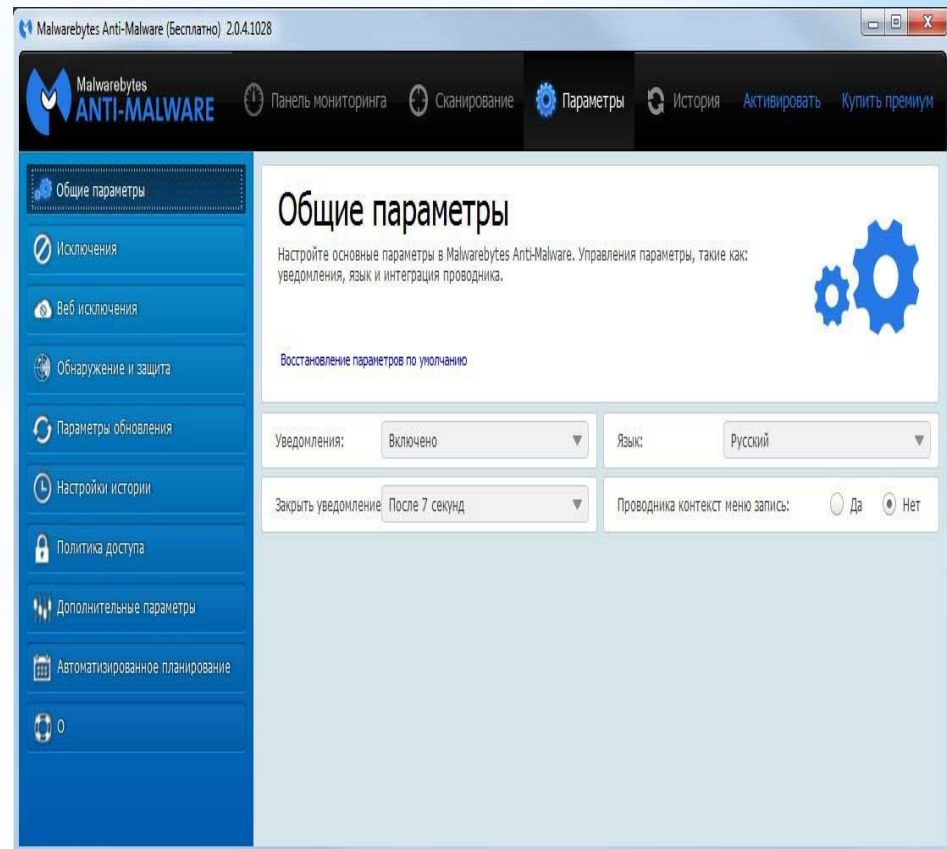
Malwarebytes Anti-Malware (Бесплатно) 2.0.4.1028

Malwarebytes
ANTI-MALWARE

Панель мониторинга
Сканирование
Параметры
История
Активировать
Купить премиум

Общие параметры
Исключения
Веб исключения
Обнаружение и защита
Параметры обновления
Настройки истории
Политика доступа
Дополнительные параметры
Автоматизированное планирование
О

Общие параметры

Настройте основные параметры в Malwarebytes Anti-Malware. Управления параметры, такие как: уведомления, язык и интеграция проводника.

Восстановление параметров по умолчанию

Уведомления: Включено
Язык: Русский
Закрыть уведомление После 7 секунд
Проводника контекст меню запись: Да Нет